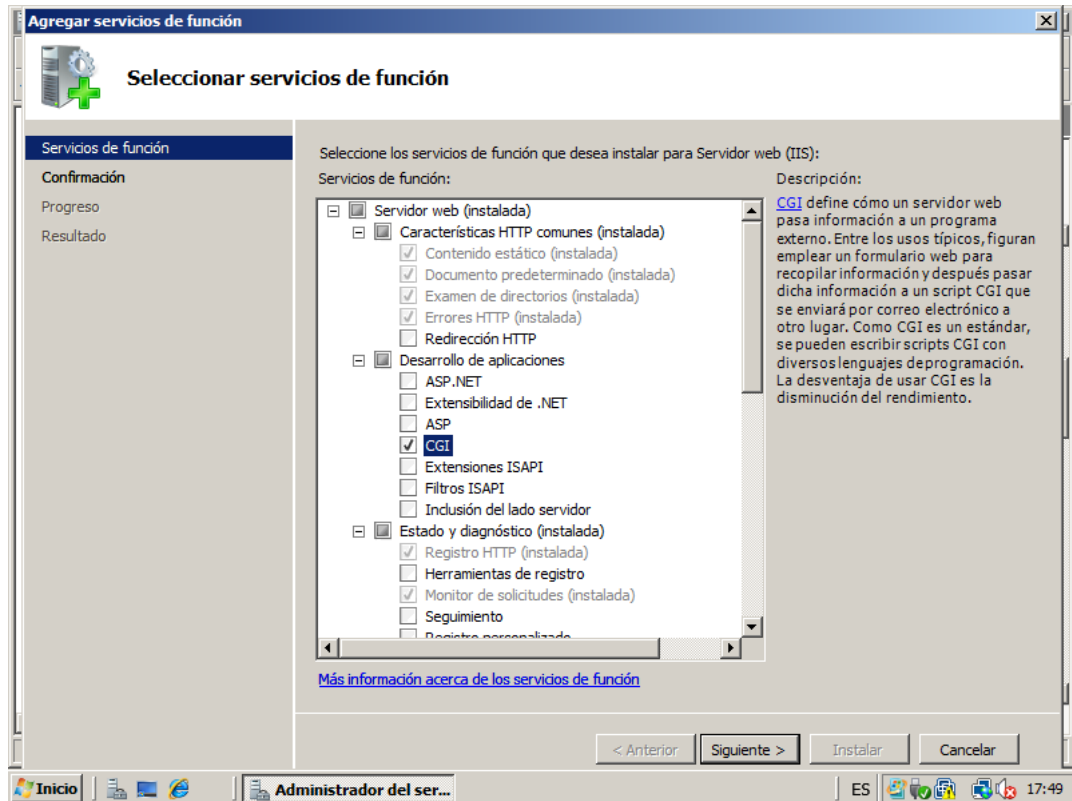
Agregar servicios de función

Seleccionar servicios de función

Servicios de función
Confirmación
Progreso
Resultado

Seleccione los servicios de función que desea instalar para Servidor web (IIS):

Servicios de función:

Servidor web (instalada)
Características HTTP comunes (instalada)
Contenido estático (instalada)
Documento predeterminado (instalada)
Examen de directorios (instalada)
Errores HTTP (instalada)
Redirección HTTP
Desarrollo de aplicaciones
ASP.NET
Extensibilidad de .NET
ASP
CGI
Extensiones ISAPI
Filtros ISAPI
Inclusión del lado servidor
Estado y diagnóstico (instalada)
Registro HTTP (instalada)
Herramientas de registro
Monitor de solicitudes (instalada)
Seguimiento
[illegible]

Descripción:

CGI define cómo un servidor web pasa información a un programa externo. Entre los usos típicos, figuran emplear un formulario web para recopilar información y después pasar dicha información a un script CGI que se enviará por correo electrónico a otro lugar. Como CGI es un estándar, se pueden escribir scripts CGI con diversos lenguajes deprogramación. La desventaja de usar CGI es la disminución del rendimiento.

Más información acerca de los servicios de función

< Anterior
Siguiente >
Instalar
Cancelar

Inicio
Administrador del ser...
ES
17:49